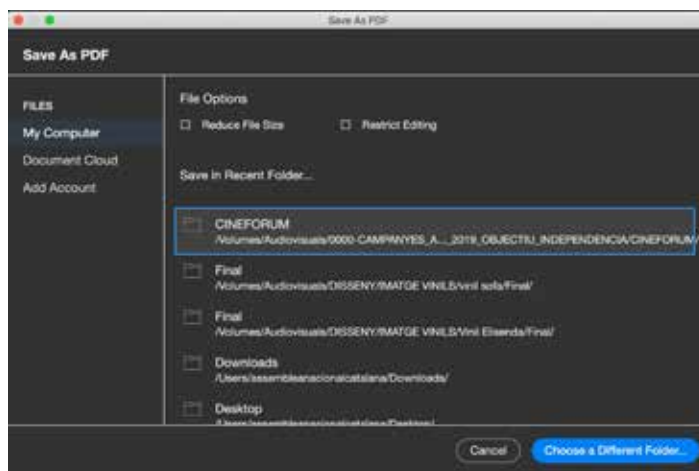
Save As PDF

Save As PDF

FILES
My Computer
Document Cloud
Add Account

File Options
Reduce File Size
Restrict Editing

Save in Recent Folder...

CINEFORUM
/Volumes/Audiovisuals/0000-CAMPANYES_A..._2019_OBJECTIU_INDEPENDENCIA/CINEFORUM/

Final
/Volumes/Audiovisuals/DISSENY/IMATGE VINILS/vinil sofa/Final/

Final
/Volumes/Audiovisuals/DISSENY/IMATGE VINILS/Vinil Elisenda/Final/

Downloads
/Users/assembleanacionalcatalana/Downloads/

Desktop
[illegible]

Cancel
Choose a Different Folder...